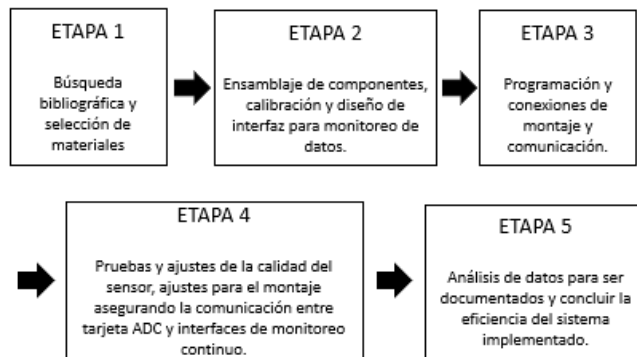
ETAPA 1

Búsqueda bibliográfica y selección de materiales

ETAPA 2

Ensamblaje de componentes, calibración y diseño de interfaz para monitoreo de datos.

ETAPA 3

Programación y conexiones de montaje y comunicación.

ETAPA 4

Pruebas y ajustes de la calidad del sensor, ajustes para el montaje asegurando la comunicación entre tarjeta ADC y interfaces de monitoreo continuo.

ETAPA 5

Análisis de datos para ser documentados y concluir la eficiencia del sistema implementado.